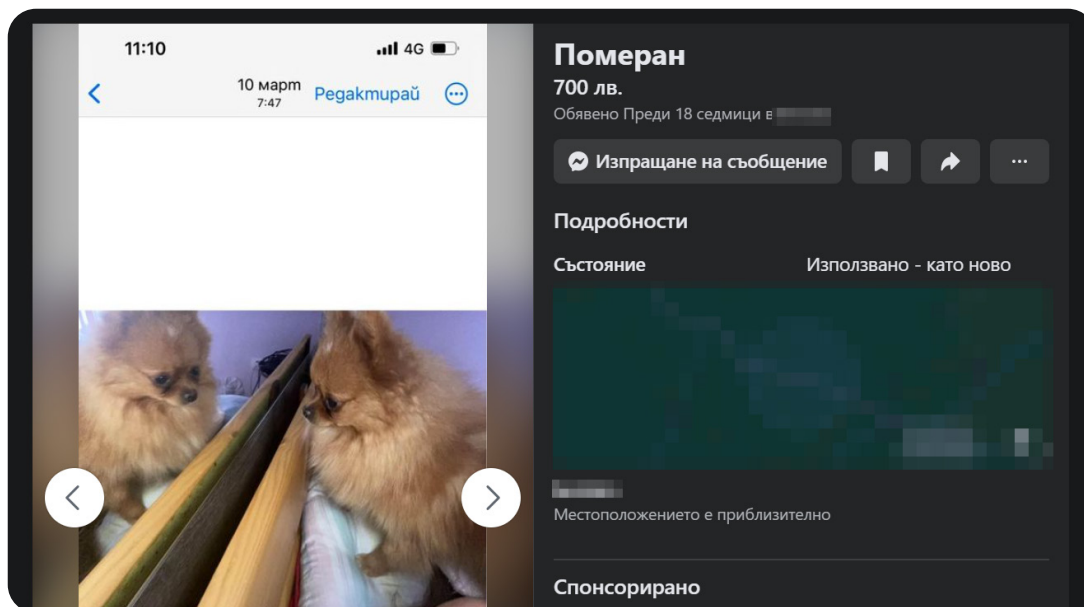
11:10

4G

10 март
7:47

Редактирай

Померан

700 лв.

Обявено Преди 18 седмици в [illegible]

Изпращане на съобщение

Подробности

Състояние

Използвано - като ново

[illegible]

Местоположението е приблизително

Спонсорирано